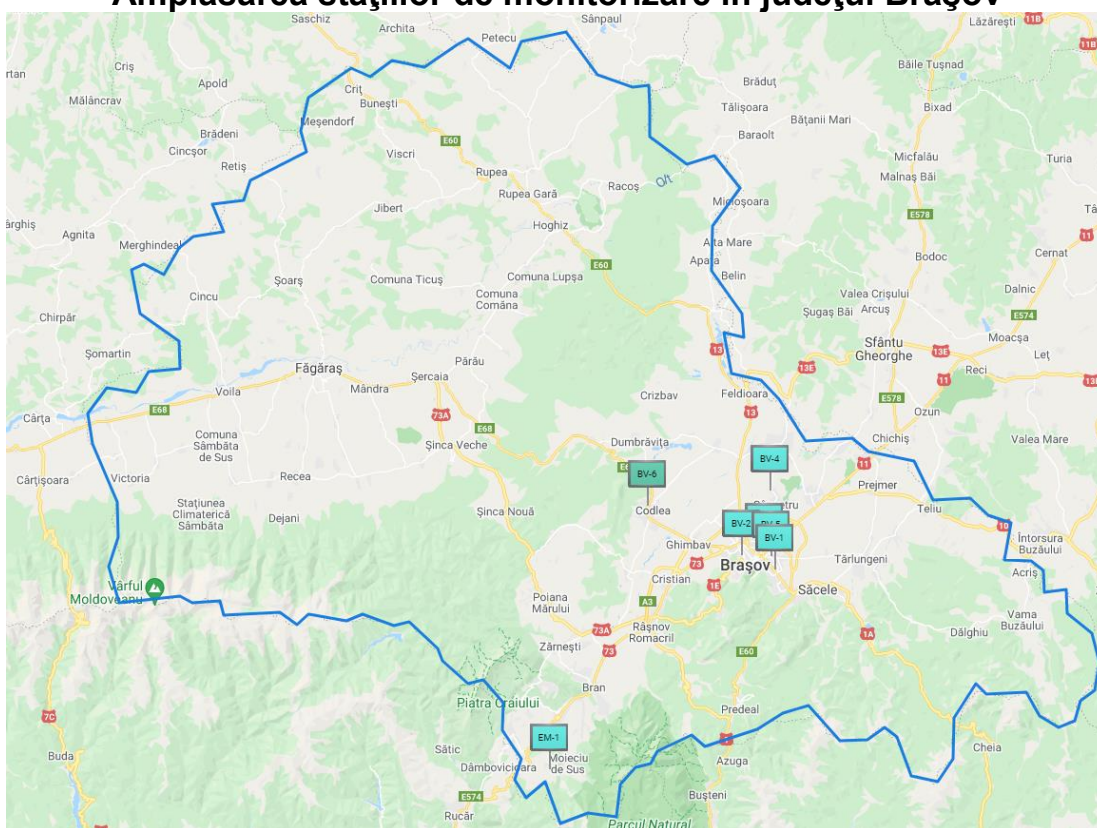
Amplasarea stațiilor de monitorizare în județul Brașov

Saschiz, Archita, Petecu, Sânpaul, Lăzărești, 11B, rtan, Criș, Apold, Brăduț, Băile Tușnad, Mălâncrav, Criț, Bunești, Tălișoara, Bixad, Brădeni, Meșendorf, Baraolt, Bățanii Mari, E60, Cincșor, Viscri, Micfalău, Turia, Retiș, Rupea, Malnaș Băi, Racoș, Rupea Gară, Jibert, Mieroșoara, E578, ărghiș, Agnita, Hoghiz, Merghindeal, Alta Mare, 11, Cernat, Apața, Belin, E60, Bodoc, Șoarș, Comuna Ticuș, Comuna Lupșa, Dalnic, Cincu, Comuna Comăna, Valea Crișului, Chirpăr, Arcuș, Șugaș Băi, E574, Sfântu Gheorghe, Moacșa, Leț, Șomartin, Pârâu, 13, 13E, 13E, Făgăraș, Reci, Mândra, Șercaia, 11, Voila, 73A, Crizbav, Feldioara, E578, Ozun, E68, Cârța, E68, Comuna Sâmbăta de Sus, Dumbrăvița, Chichiș, Valea Mare, Șinca Veche, BV-6, BV-4, 11, Cârțișoara, Victoria, Recea, Prejmer, Stațiunea Climaterică Sâmbăta, Dejani, Șinca Nouă, Codlea, BV-2, BV-5, BV-1, Teliu, 10, Întorsura Buzăului, Ghimbav, Tărlungeni, Brașov, 73, Acriș, Cristian, 1E, Săcele, Vârful Moldoveanu, Poiana Mărului, A3, Vama Buzăului, Râșnov, Romacril, 73A, 1A, Dălghiu, Zărnești, 73, E60, Bran, Piatra Craiului, Predeal, 7C, EM-1, Sătic, Moieciu de Sus, Azuga, Cheia, Buda, Dâmbovicioara, E574, Bușteni, Rucăr, Parcul Natural